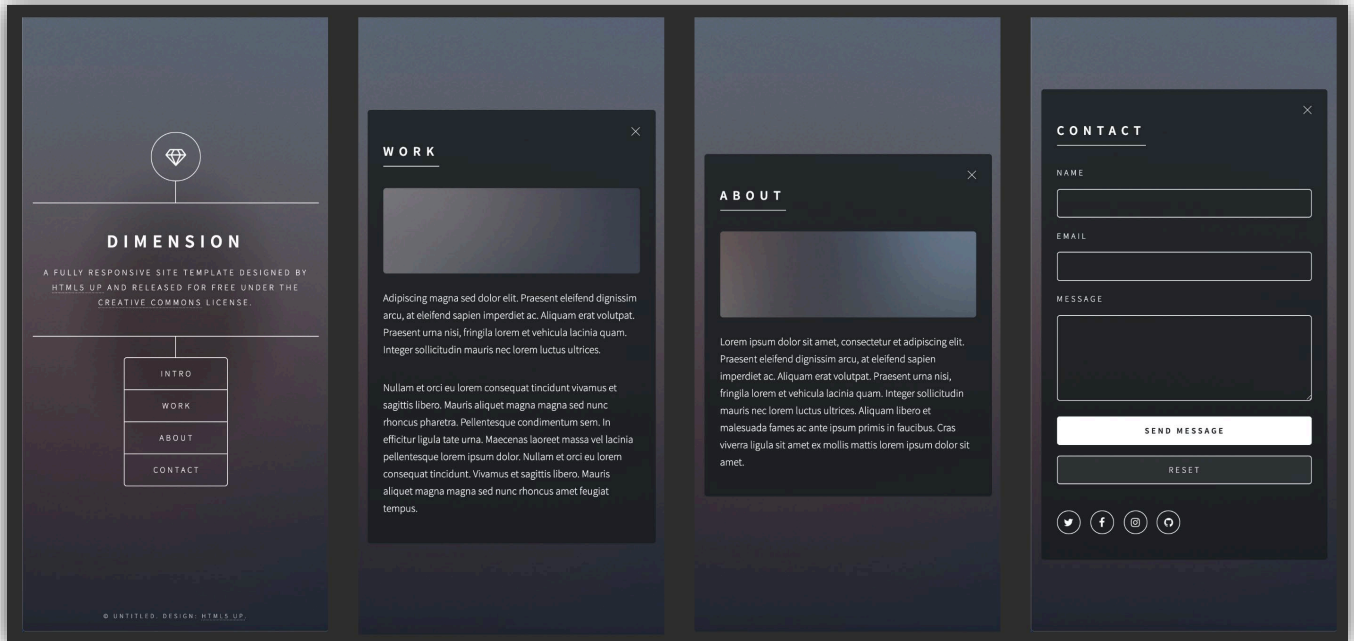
DIMENSION

A FULLY RESPONSIVE SITE TEMPLATE DESIGNED BY HTML5 UP AND RELEASED FOR FREE UNDER THE CREATIVE COMMONS LICENSE.

INTRO

WORK

ABOUT

CONTACT

© UNTITLED. DESIGN: HTML5 UP.

WORK

Adipiscing magna sed dolor elit. Praesent eleifend dignissim arcu, at eleifend sapien imperdiet ac. Aliquam erat volutpat. Praesent urna nisi, fringila lorem et vehicula lacinia quam. Integer sollicitudin mauris nec lorem luctus ultrices.

Nullam et orci eu lorem consequat tincidunt vivamus et sagittis libero. Mauris aliquet magna magna sed nunc rhoncus pharetra. Pellentesque condimentum sem. In efficitur ligula tate urna. Maecenas laoreet massa vel lacinia pellentesque lorem ipsum dolor. Nullam et orci eu lorem consequat tincidunt. Vivamus et sagittis libero. Mauris aliquet magna magna sed nunc rhoncus amet feugiat tempus.

ABOUT

Lorem ipsum dolor sit amet, consectetur et adipiscing elit. Praesent eleifend dignissim arcu, at eleifend sapien imperdiet ac. Aliquam erat volutpat. Praesent urna nisi, fringila lorem et vehicula lacinia quam. Integer sollicitudin mauris nec lorem luctus ultrices. Aliquam libero et malesuada fames ac ante ipsum primis in faucibus. Cras viverra ligula sit amet ex mollis mattis lorem ipsum dolor sit amet.

CONTACT

NAME

EMAIL

MESSAGE

SEND MESSAGE

RESET